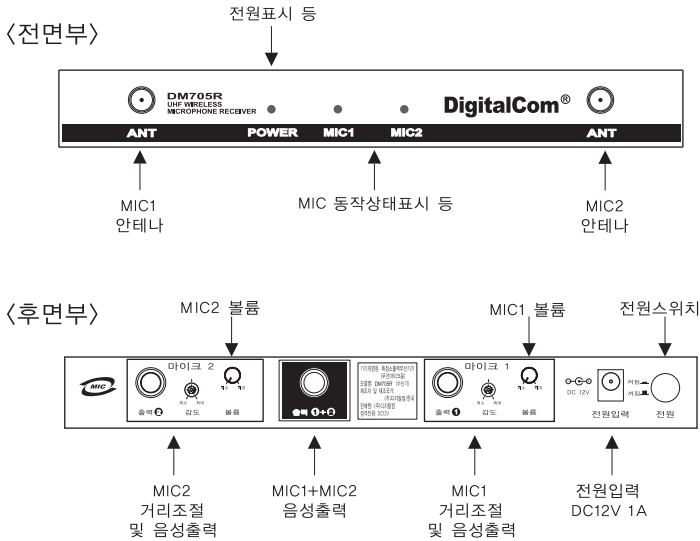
〈전면부〉

전원표시 등

DM705R
UHF WIRELESS
MICROPHONE RECEIVER

DigitalCom®

ANT POWER MIC1 MIC2 ANT

MIC1
안테나

MIC 동작상태표시 등

MIC2
안테나

〈후면부〉

MIC2 볼륨

MIC1 볼륨

전원스위치

MIC

마이크 2
출력 ❷ 감도 볼륨

출력 ❶+❷

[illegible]

마이크 1
출력 ❶ 감도 볼륨

DC 12V

전원입력

전원

MIC2
거리조절
및 음성출력

MIC1+MIC2
음성출력

MIC1
거리조절
및 음성출력

전원입력
DC12V 1A